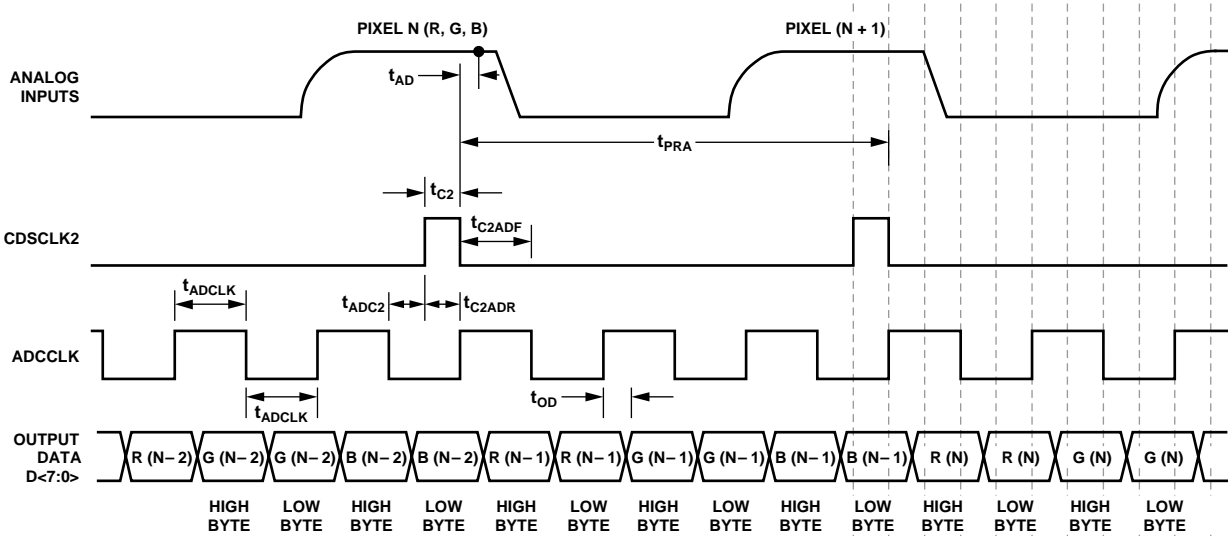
PIXEL N (R, G, B)

PIXEL (N + 1)

ANALOG INPUTS

$t_{AD}$

$t_{PRA}$

$t_{C2}$

CDSCLK2

$t_{C2ADF}$

$t_{ADCLK}$

$t_{ADC2}$

$t_{C2ADR}$

ADCCLK

$t_{ADCLK}$

$t_{OD}$

OUTPUT DATA D<7:0>

R (N– 2) G (N– 2) G (N– 2) B (N– 2) B (N– 2) R (N– 1) R (N– 1) G (N– 1) G (N– 1) B (N– 1) B (N– 1) R (N) R (N) G (N) G (N)

HIGH BYTE LOW BYTE HIGH BYTE LOW BYTE HIGH BYTE LOW BYTE HIGH BYTE LOW BYTE HIGH BYTE LOW BYTE HIGH BYTE LOW BYTE HIGH BYTE LOW BYTE